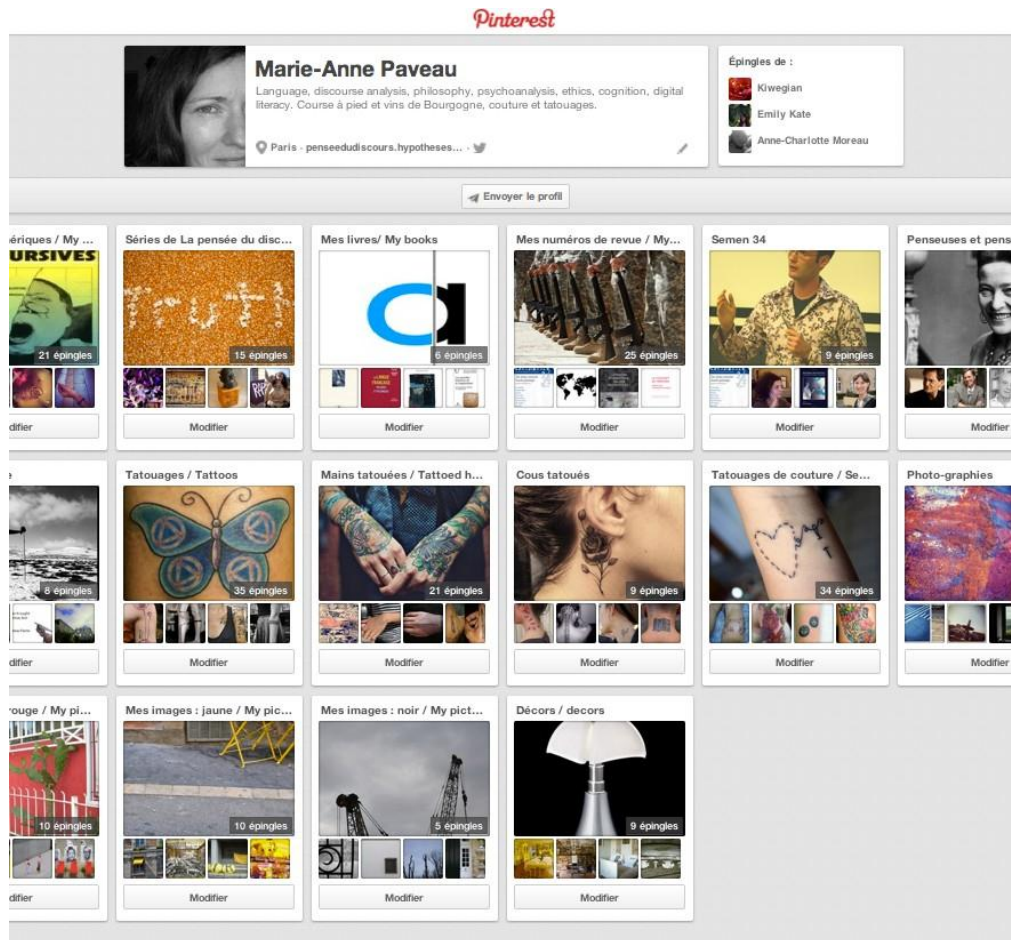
Pinterest

Marie-Anne Paveau

Language, discourse analysis, philosophy, psychoanalysis, ethics, cognition, digital literacy. Course à pied et vins de Bourgogne, couture et tatouages.

Paris · penseedudiscours.hypotheses...

Épingles de :
Kiwegian
Emily Kate
Anne-Charlotte Moreau

Envoyer le profil

ériques / My ...
URSIVES
21 épingles
difier

Séries de La pensée du disc...
15 épingles
Modifier

Mes livres/ My books
6 épingles
Modifier

Mes numéros de revue / My...
25 épingles
Modifier

Semen 34
9 épingles
Modifier

Penseuses et pens
Modifier

8 épingles
difier

Tatouages / Tattoos
35 épingles
Modifier

Mains tatouées / Tattoed h...
21 épingles
Modifier

Cous tatoués
9 épingles
Modifier

Tatouages de couture / Se...
34 épingles
Modifier

Photo-graphies
Modifier

rouge / My pi...
10 épingles
difier

Mes images : jaune / My pic...
10 épingles
Modifier

Mes images : noir / My pict...
5 épingles
Modifier

Décors / decors
9 épingles
Modifier